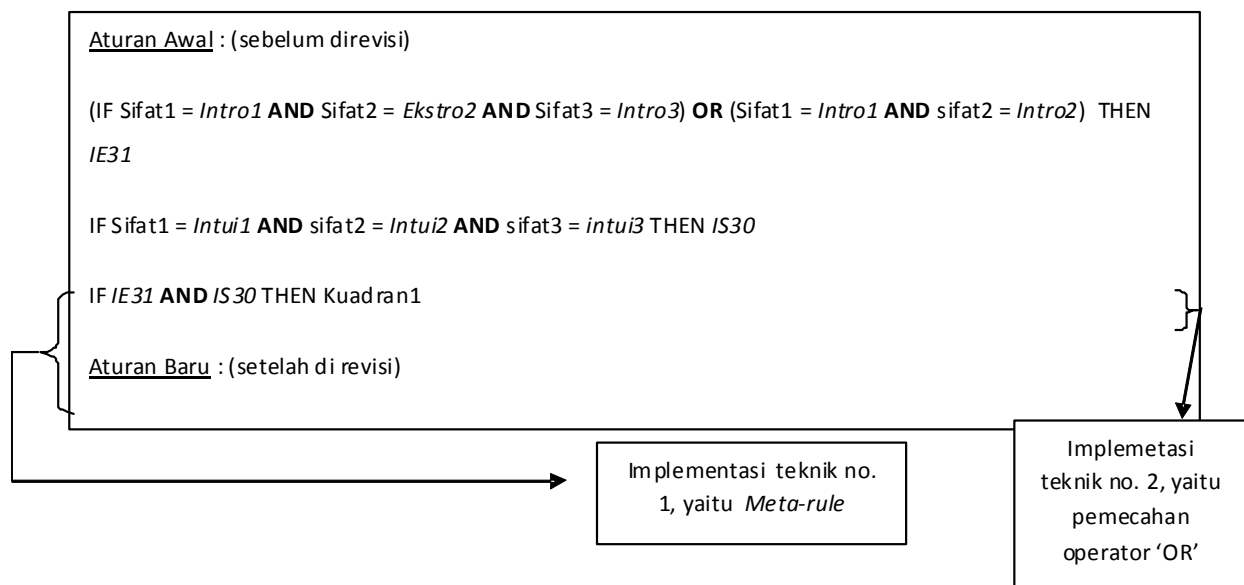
Aturan Awal : (sebelum direvisi)

(IF Sifat1 = *Intro1* **AND** Sifat2 = *Ekstro2* **AND** Sifat3 = *Intro3*) **OR** (Sifat1 = *Intro1* **AND** sifat2 = *Intro2*) THEN *IE31*

IF Sifat1 = *Intui1* **AND** sifat2 = *Intui2* **AND** sifat3 = *intui3* THEN *IS30*

IF *IE31* **AND** *IS30* THEN Kuadran1

Aturan Baru : (setelah di revisi)

Implementasi teknik no. 1, yaitu *Meta-rule*

Implemetasi teknik no. 2, yaitu pemecahan operator 'OR'